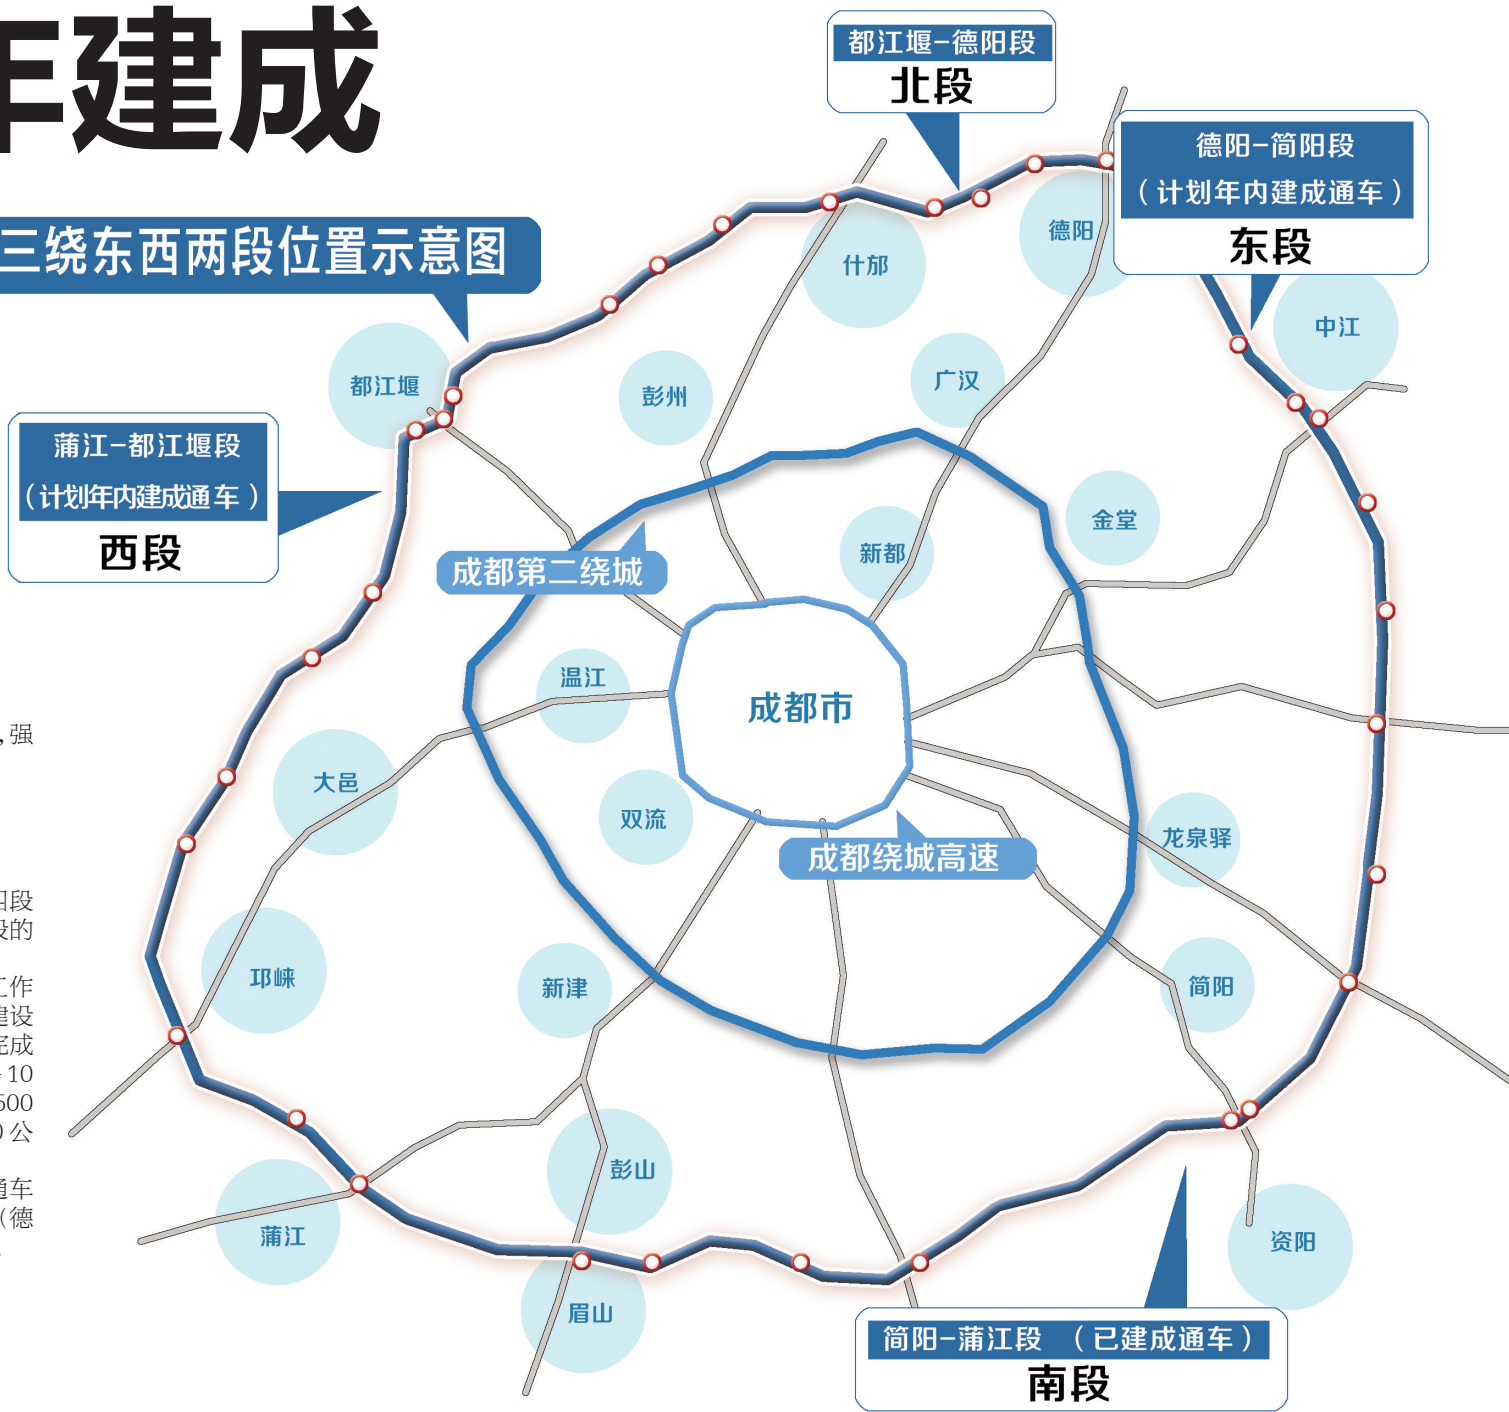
F建成

三绕东西两段位置示意图

都江堰-德阳段
北段

德阳-简阳段
（计划年内建成通车）
东段

蒲江-都江堰段
（计划年内建成通车）
西段

简阳-蒲江段 （已建成通车）
南段

德阳
什邡
中江
都江堰
彭州
广汉
金堂
新都
成都第二绕城
温江
成都市
大邑
双流
成都绕城高速
龙泉驿
邛崃
新津
简阳
彭山
蒲江
资阳
眉山

, 强

阳段
段的

工作
建设
完成
10
500
0 公

通车
（德